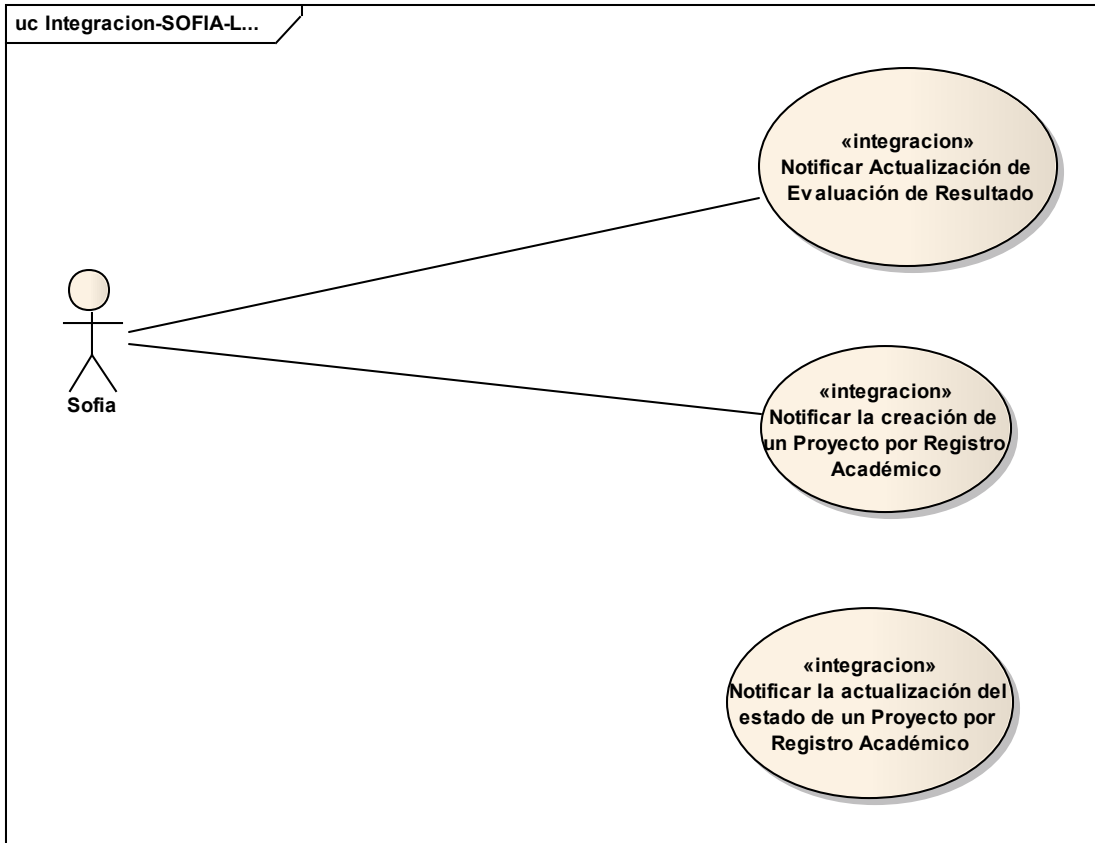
uc Integracion-SOFIA-L...

«integracion»
Notificar Actualización de Evaluación de Resultado

Sofia

«integracion»
Notificar la creación de un Proyecto por Registro Académico

«integracion»
Notificar la actualización del estado de un Proyecto por Registro Académico